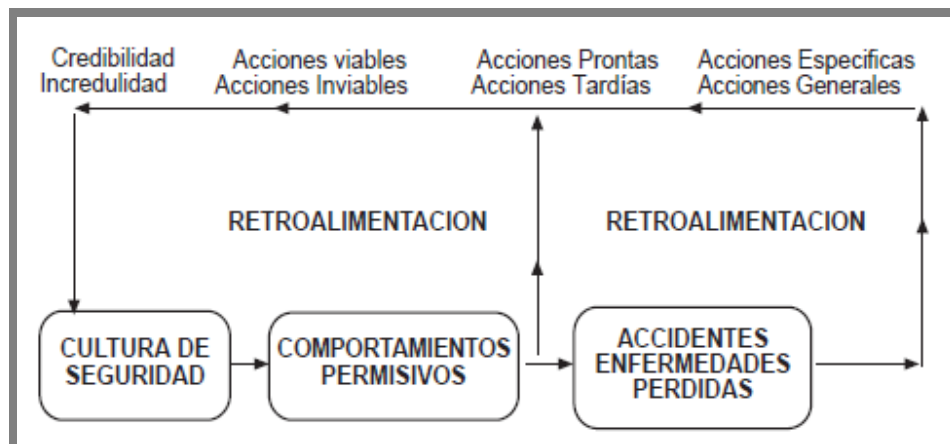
Credibilidad
Incredulidad

Acciones viables
Acciones Inviables

Acciones Prontas
Acciones Tardías

Acciones Especificas
Acciones Generales

RETROALIMENTACION

RETROALIMENTACION

CULTURA DE SEGURIDAD

COMPORTAMIENTOS PERMISIVOS

ACCIDENTES ENFERMEDADES PERDIDAS